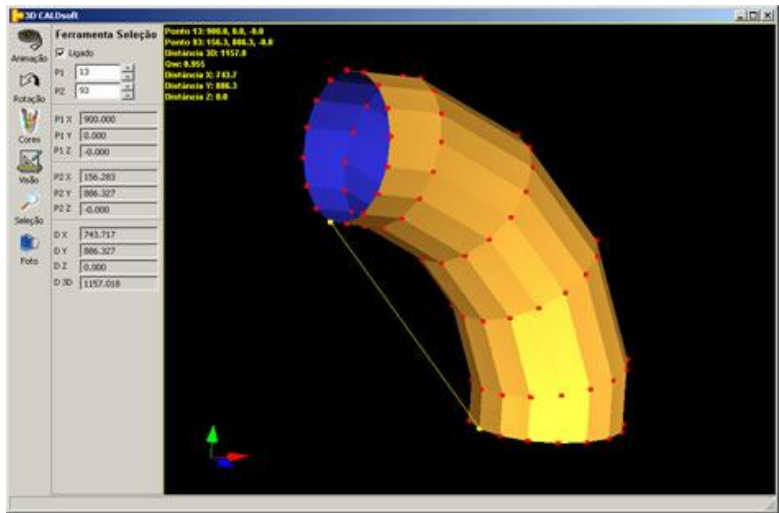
3D CALDsoft

Animação
Rotação
Cores
Visão
Seleção
Foto

Ferramenta Seleção
Ligado
P1 13
P2 93
P1 X 900.000
P1 Y 0.000
P1 Z -0.000
P2 X 156.283
P2 Y 886.327
P2 Z -0.000
D X 743.717
D Y 886.327
D Z 0.000
D 3D 1157.018

Ponto 13: 900.0, 0.0, -0.0
Ponto 93: 156.3, 886.3, -0.0
Distância 3D: 1157.0
Qw: 0.955
Distância X: 743.7
Distância Y: 886.3
Distância Z: 0.0